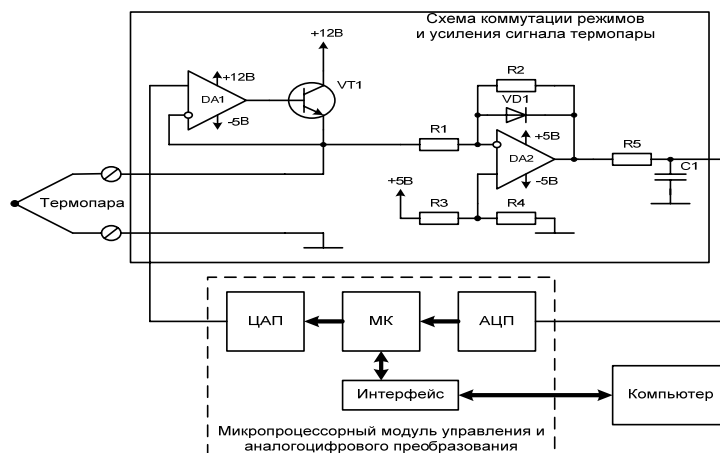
Схема коммутации режимов и усиления сигнала термопары

+12В

+12В

DA1

-5В

VT1

R2

VD1

R1

+5В

DA2

-5В

R5

C1

+5В

R3

R4

Термопара

ЦАП

МК

АЦП

Интерфейс

Компьютер

Микропроцессорный модуль управления и аналогоцифрового преобразования